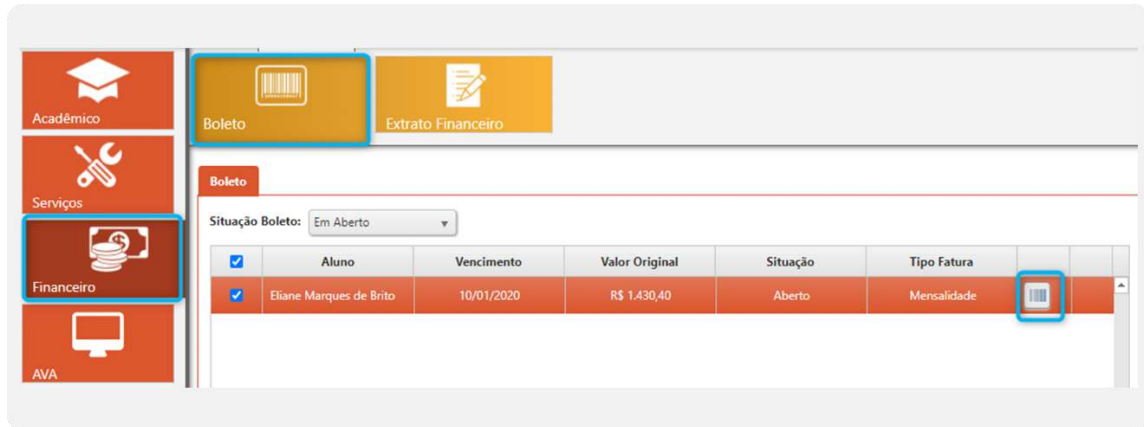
Acadêmico

Serviços

Financeiro

AVA

Boleto

Extrato Financeiro

Boleto

Situação Boleto: Em Aberto

| ☑ | Aluno | Vencimento | Valor Original | Situação | Tipo Fatura | |
|---|---|---|---|---|---|---|
| ☑ | Eliane Marques de Brito | 10/01/2020 | R$ 1.430,40 | Aberto | Mensalidade | |